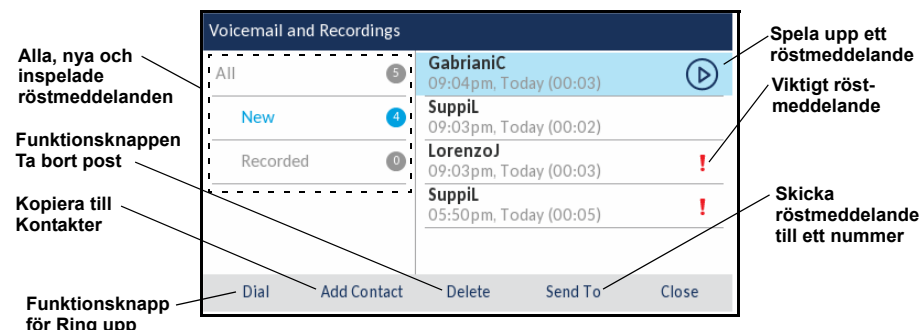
Alla, nya och inspelade röstmeddelanden

Funktionsknappen Ta bort post

Kopiera till Kontakter

Funktionsknapp för Ring upp

Voicemail and Recordings

All 5

New 4

Recorded 0

GabrianiC
09:04pm, Today (00:03)

SuppiL
09:03pm, Today (00:02)

LorenzoJ
09:03pm, Today (00:03) !

SuppiL
05:50pm, Today (00:05) !

Dial | Add Contact | Delete | Send To | Close

Spela upp ett röstmeddelande

Viktigt röstmeddelande

Skicka röstmeddelande till ett nummer